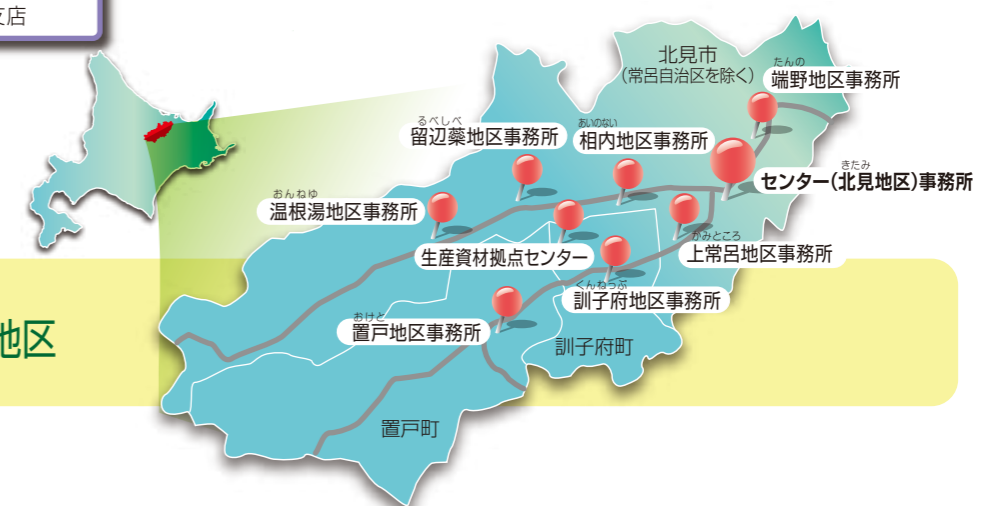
支店

地区

北見市
（常呂自治区を除く）

たんの
端野地区事務所

るべしべ
留辺蘂地区事務所

あいのない
相内地区事務所

きたみ
センター（北見地区）事務所

おんねゆ
温根湯地区事務所

生産資材拠点センター

かみところ
上常呂地区事務所

くんねっぷ
訓子府地区事務所

おけと
置戸地区事務所

訓子府町

置戸町